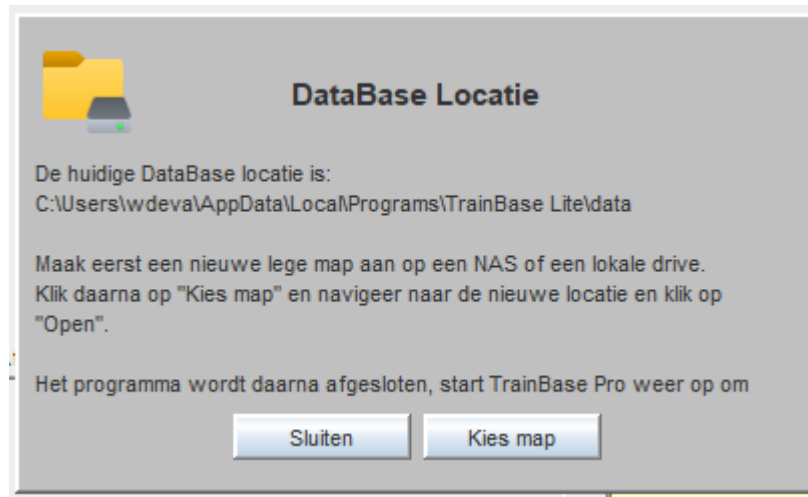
DataBase Locatie

De huidige DataBase locatie is:
C:\Users\wdeva\AppData\Local\Programs\TrainBase Lite\data

Maak eerst een nieuwe lege map aan op een NAS of een lokale drive.
Klik daarna op "Kies map" en navigeer naar de nieuwe locatie en klik op "Open".

Het programma wordt daarna afgesloten, start TrainBase Pro weer op om

Sluiten

Kies map